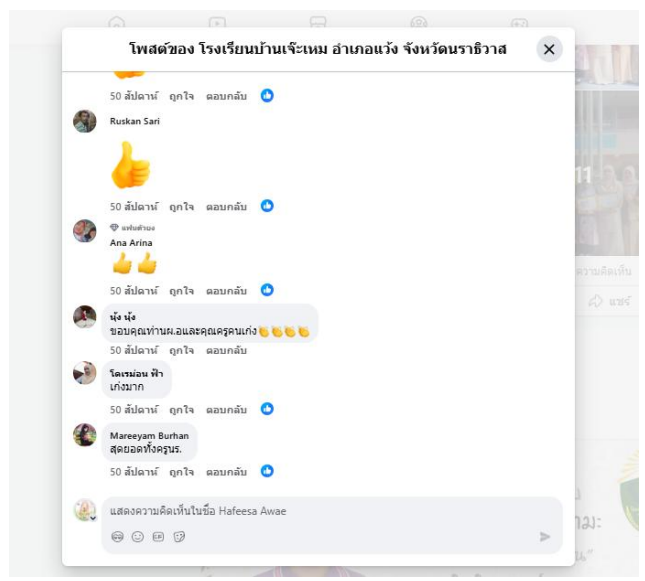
โพสต์ของ โรงเรียนบ้านเจ๊ะเหม อำเภอแว้ง จังหวัดนราธิวาส

50 สัปดาห์ ถูกใจ ตอบกลับ

Ruskan Sari

👍

50 สัปดาห์ ถูกใจ ตอบกลับ

แฟนตัวยง
Ana Arina
👍👍

50 สัปดาห์ ถูกใจ ตอบกลับ

นุ้ง นุ้ง
ขอบคุณท่านผ.อและคุณครูคนเก่ง👏👏👏👏

50 สัปดาห์ ถูกใจ ตอบกลับ

โคเรม่อน ฟ้า
เก่งมาก

50 สัปดาห์ ถูกใจ ตอบกลับ

Mareeyam Burhan
สุดยอดทั้งครูนร.

50 สัปดาห์ ถูกใจ ตอบกลับ

แสดงความคิดเห็นในชื่อ Hafeesa Awae

ความคิดเห็น
แชร์
11
มะ